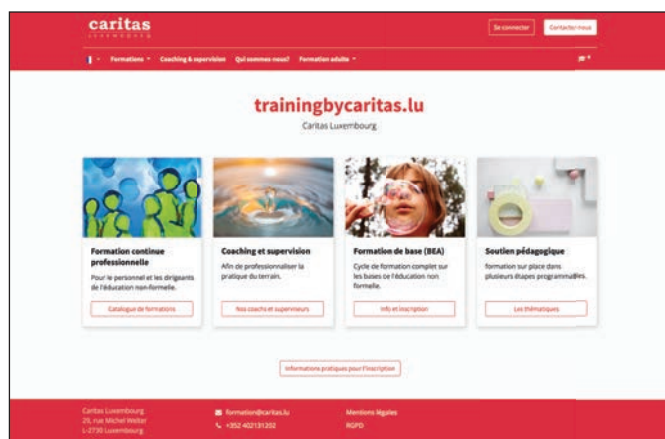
caritas
LUXEMBOURG

Se connecter
Contactez-nous

Formations
Coaching & supervision
Qui sommes-nous?
Formation adulte

trainingbycaritas.lu
Caritas Luxembourg

Formation continue professionnelle
Pour le personnel et les dirigeants de l'éducation non-formelle.
Catalogue de formations

Coaching et supervision
Afin de professionnaliser la pratique du terrain.
Nos coachs et superviseurs

Formation de base (BEA)
Cycle de formation complet sur les bases de l'éducation non formelle.
Info et inscription

Soutien pédagogique
formation sur place dans plusieurs étapes programmables.
Les thématiques

Informations pratiques pour l'inscription

Caritas Luxembourg
29, rue Michel Welter
L-2730 Luxembourg

formation@caritas.lu
+352 402131202

Mentions légales
RGPD